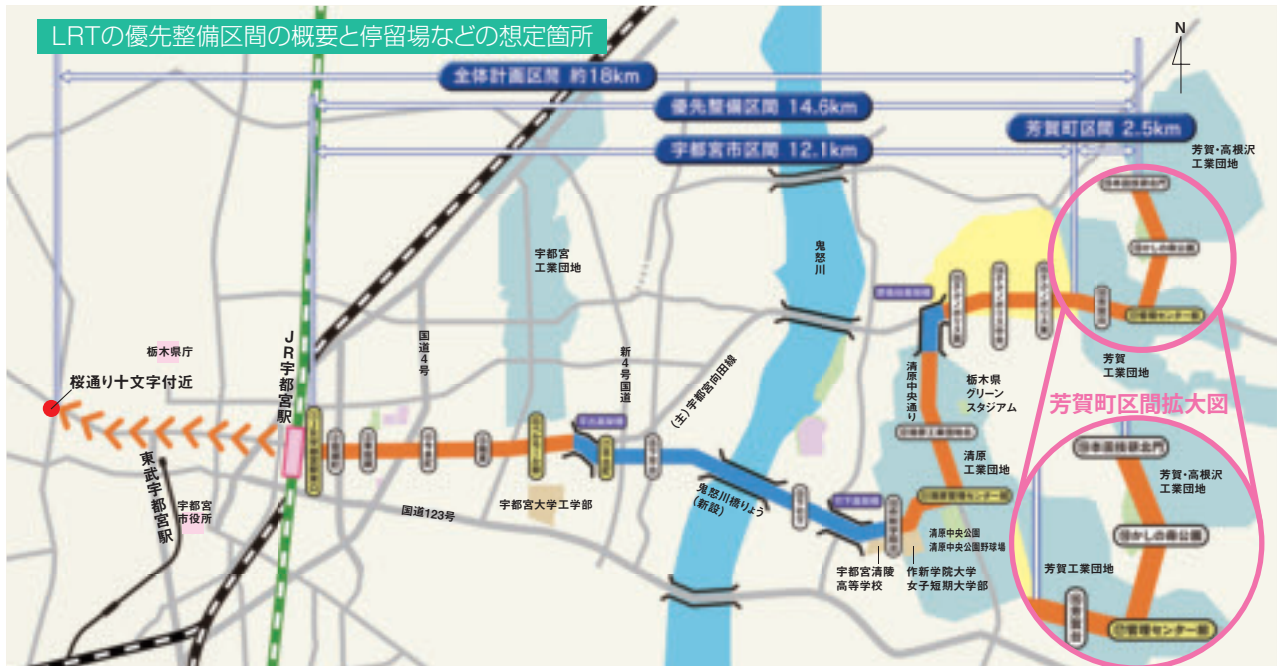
LRTの優先整備区間の概要と停留場などの想定箇所

全体計画区間 約18km

優先整備区間 14.6km

宇都宮市区間 12.1km

芳賀町区間 2.5km

N

芳賀・高根沢工業団地

宇都宮工業団地

鬼怒川

栃木県庁

JR宇都宮駅

国道4号

新4号国道

(主)宇都宮向田線

桜通り十文字付近

東武宇都宮駅

宇都宮市役所

国道123号

宇都宮大学工学部

鬼怒川橋りょう(新設)

宇都宮清陵高等学校

作新学院大学女子短期大学部

清原中央公園
清原中央公園野球場

清原工業団地

清原中央通り

栃木県グリーンスタジアム

芳賀工業団地

芳賀町区間拡大図

芳賀・高根沢工業団地

芳賀工業団地